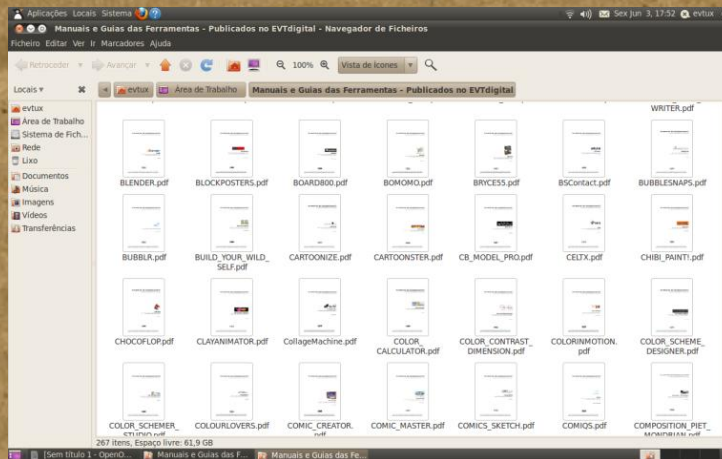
Aplicações Locais Sistema

Sex Jun 3, 17:52 evtux

Manuais e Guias das Ferramentas - Publicados no EVTdigital - Navegador de Ficheiros

Ficheiro Editar Ver Ir Marcadores Ajuda

Retroceder Avançar 100% Vista de ícones

Locais

evtux Área de Trabalho Manuais e Guias das Ferramentas - Publicados no EVTdigital

evtux
Área de Trabalho
Sistema de Fich...
Rede
Lixo
Documentos
Música
Imagens
Vídeos
Transferências

WRITER.pdf

BLENDER.pdf
BLOCKPOSTERS.pdf
BOARD800.pdf
BOMOMO.pdf
BRYCE55.pdf
BSContact.pdf
BUBBLESNAPS.pdf

BUBBLR.pdf
BUILD_YOUR_WILD_SELF.pdf
CARTOONIZE.pdf
CARTOONSTER.pdf
CB_MODEL_PRO.pdf
CELTX.pdf
CHIBI_PAINT!.pdf

CHOCOFLOP.pdf
CLAYANIMATOR.pdf
CollageMachine.pdf
COLOR_CALCULATOR.pdf
COLOR_CONTRAST_DIMENSION.pdf
COLORINMOTION.pdf
COLOR_SCHEME_DESIGNER.pdf

COLOR_SCHEMER_STUDIO.pdf
COLOURLOVERS.pdf
COMIC_CREATOR.pdf
COMIC_MASTER.pdf
COMICS_SKETCH.pdf
COMIQS.pdf
COMPOSITION_PIET_MONDRIAN.pdf

267 itens, Espaço livre: 61,9 GB

[Sem título 1 - OpenO... Manuais e Guias das F... Manuais e Guias das Fe...